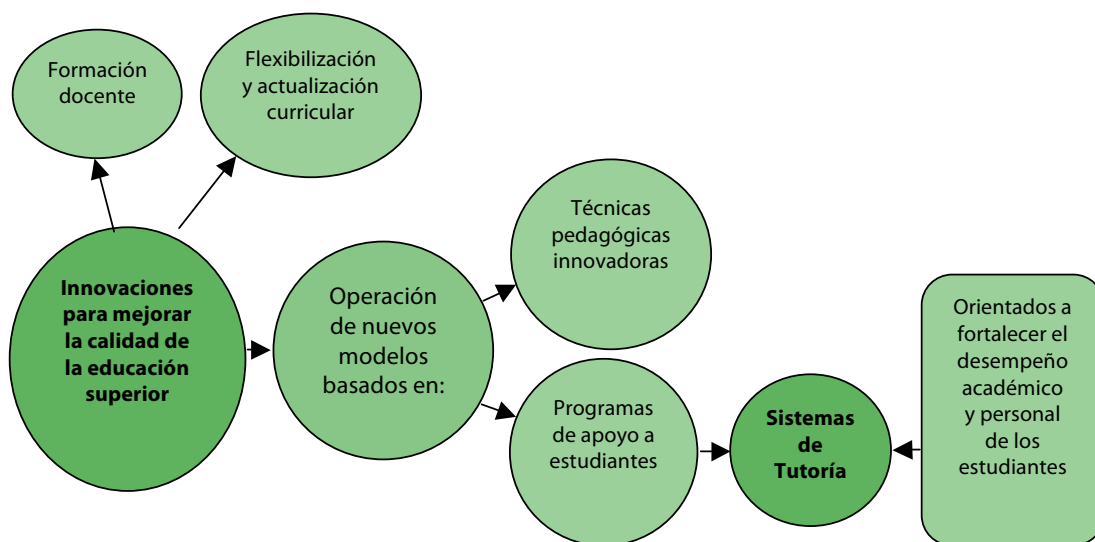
Formación docente

Flexibilización y actualización curricular

Innovaciones para mejorar la calidad de la educación superior

Operación de nuevos modelos basados en:

Técnicas pedagógicas innovadoras

Programas de apoyo a estudiantes

Sistemas de Tutoría

Orientados a fortalecer el desempeño académico y personal de los estudiantes